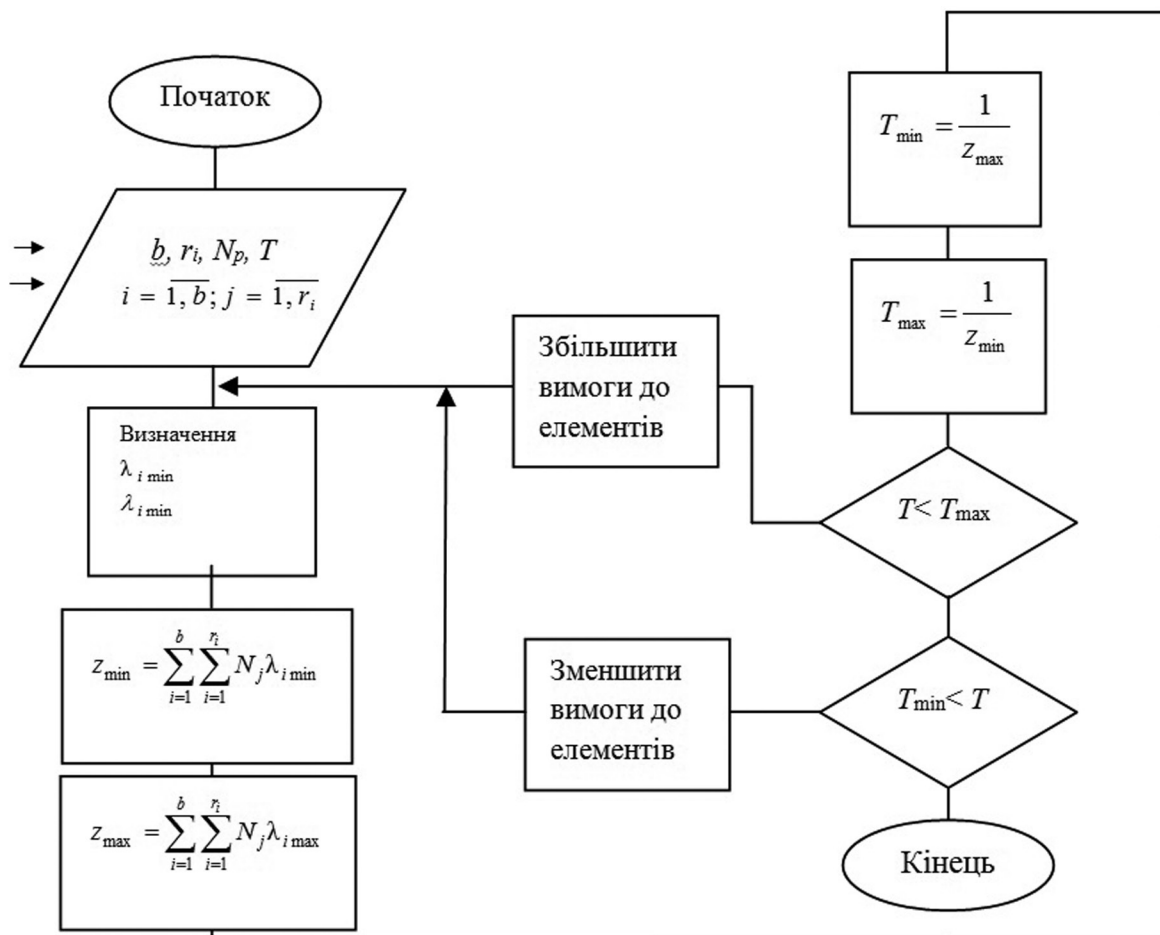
Початок

$b, r_i, N_p, T$
$i = \overline{1, b}; j = \overline{1, r_i}$

Визначення
$\lambda_{i \min}$
$\lambda_{i \min}$

$z_{\min} = \sum_{i=1}^{b} \sum_{i=1}^{r_i} N_j \lambda_{i \min}$

$z_{\max} = \sum_{i=1}^{b} \sum_{i=1}^{r_i} N_j \lambda_{i \max}$

$T_{\min} = \frac{1}{z_{\max}}$

$T_{\max} = \frac{1}{z_{\min}}$

$T < T_{\max}$

Збільшити вимоги до елементів

$T_{\min} < T$

Зменшити вимоги до елементів

Кінець